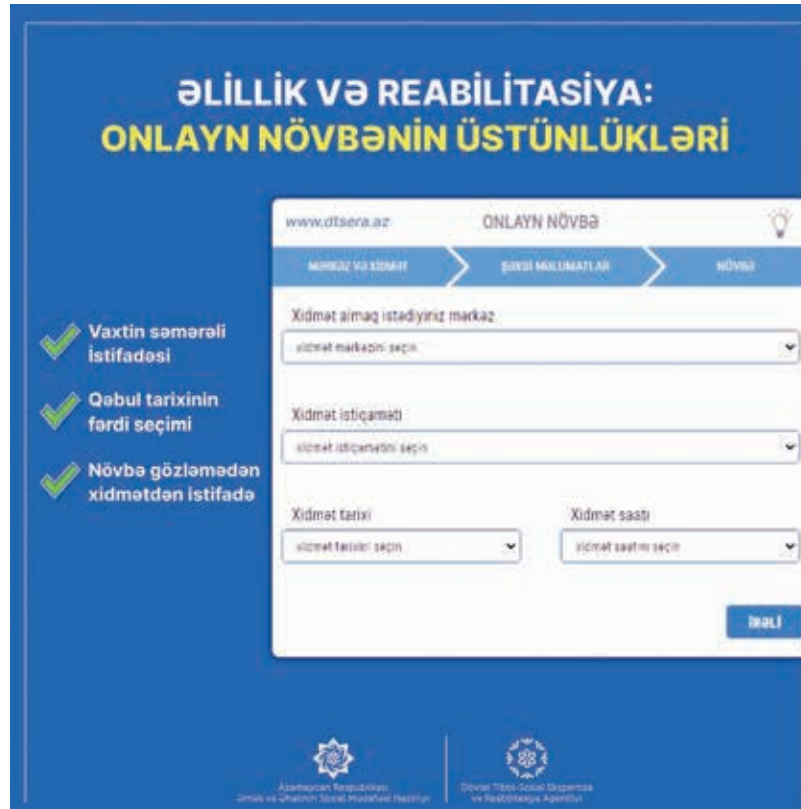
ƏLİLLİK VƏ REABİLİTASİYA:
ONLAYN NÖVBƏNİN ÜSTÜNLÜKLƏRİ

Vaxtın səmərəli istifadəsi

Qəbul tarixinin fərdi seçimi

Növbə gözləmədən xidmətdən istifadə

www.dtsera.az

ONLAYN NÖVBƏ

MƏRKƏZ VƏ XİDMƏT

ŞƏXSİ MƏLUMATLAR

NÖVBƏ

Xidmət almaq istədiyiniz mərkəz

xidmət mərkəzini seçin

Xidmət istiqaməti

xidmət istiqamətini seçin

Xidmət tarixi

xidmət tarixini seçin

Xidmət saatı

xidmət saatını seçin

İRƏLİ

Azərbaycan Respublikası Əmək və Əhalinin Sosial Müdafiəsi Nazirliyi

Dövlət Tibbi-Sosial Ekspertiza və Reabilitasiya Agentliyi